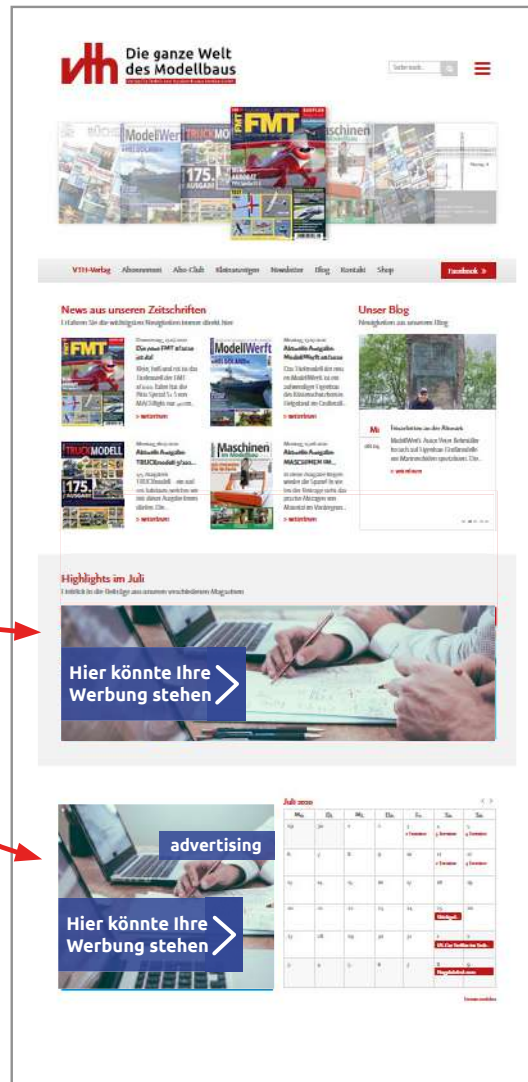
vth Die ganze Welt des Modellbaus

Suchen nach...

ModellWerft TRUCKMODELL FMT Maschinen

175. AUSGABE

VTH-Verlag Abonnement Abo-Club Kleinanzeigen Newsletter Blog Kontakt Shop Facebook »

News aus unseren Zeitschriften

Erfahren Sie die wichtigsten Neuigkeiten immer direkt hier

Das neue FMT ist da!

» weiterlesen

Aktuelle Ausgabe: ModellWerft

» weiterlesen

Aktuelle Ausgabe: TRUCKmodell

» weiterlesen

Aktuelle Ausgabe: MASCHINEN IM...

» weiterlesen

Unser Blog

Neuigkeiten aus unserem Blog

» weiterlesen

Highlights im Juli

Hier könnte Ihre Werbung stehen

advertising

Hier könnte Ihre Werbung stehen

Juli 2020

| Mo. | Di. | Mi. | Do. | Fr. | Sa. | So. |
|---|---|---|---|---|---|---|
| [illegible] | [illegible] | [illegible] | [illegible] | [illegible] | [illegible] | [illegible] |